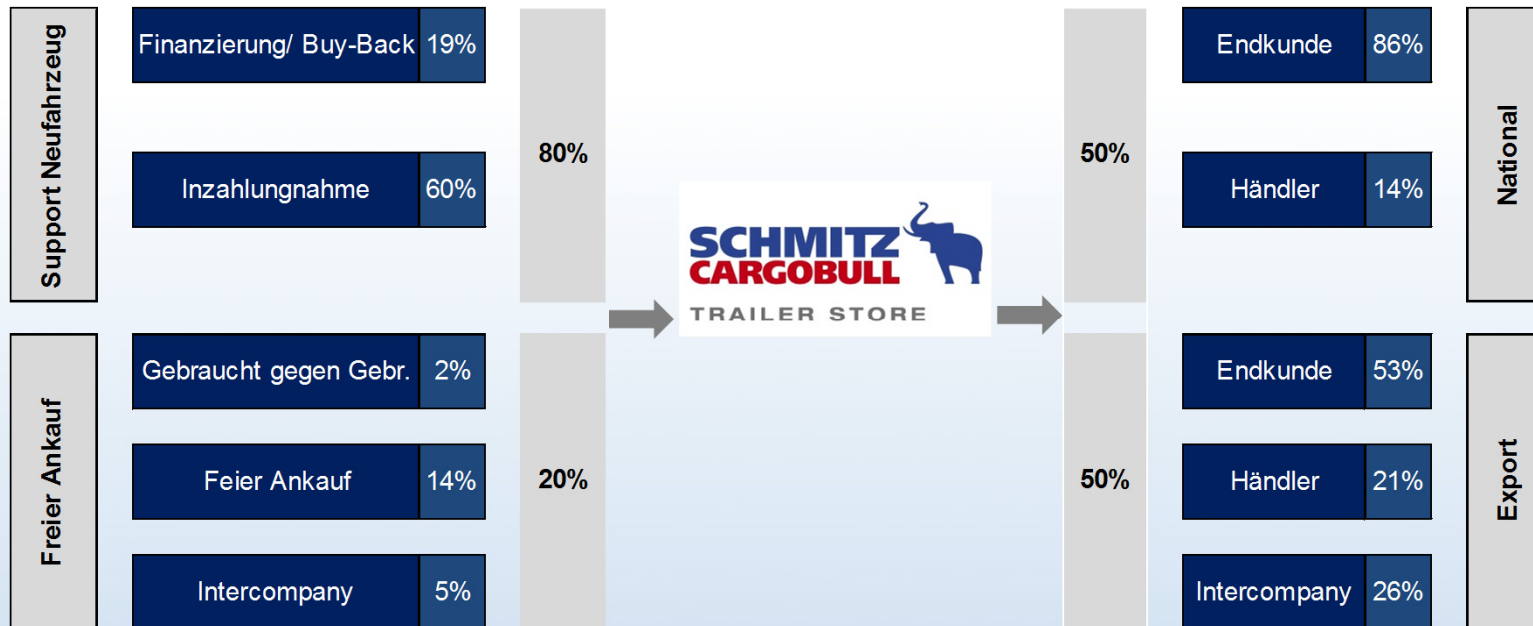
Support Neufahrzeug

Finanzierung/ Buy-Back 19%

Inzahlungnahme 60%

80%

Freier Ankauf

Gebraucht gegen Gebr. 2%

Feier Ankauf 14%

Intercompany 5%

20%

SCHMITZ CARGOBULL
TRAILER STORE

50%

Endkunde 86%

Händler 14%

National

50%

Endkunde 53%

Händler 21%

Intercompany 26%

Export